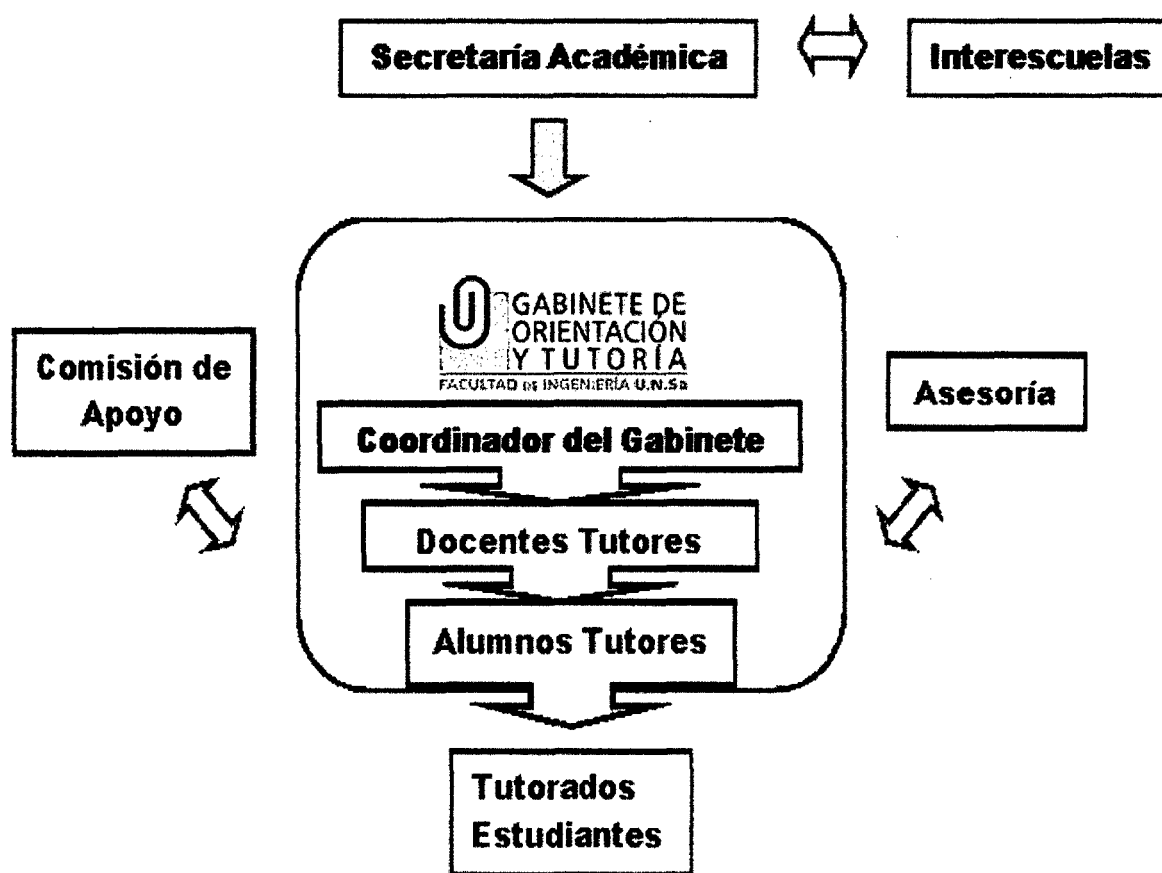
Secretaría Académica

Interescuelas

GABINETE DE ORIENTACIÓN Y TUTORÍA
FACULTAD DE INGENIERÍA U.N.Sa

Comisión de Apoyo

Coordinador del Gabinete

Asesoría

Docentes Tutores

Alumnos Tutores

Tutorados Estudiantes